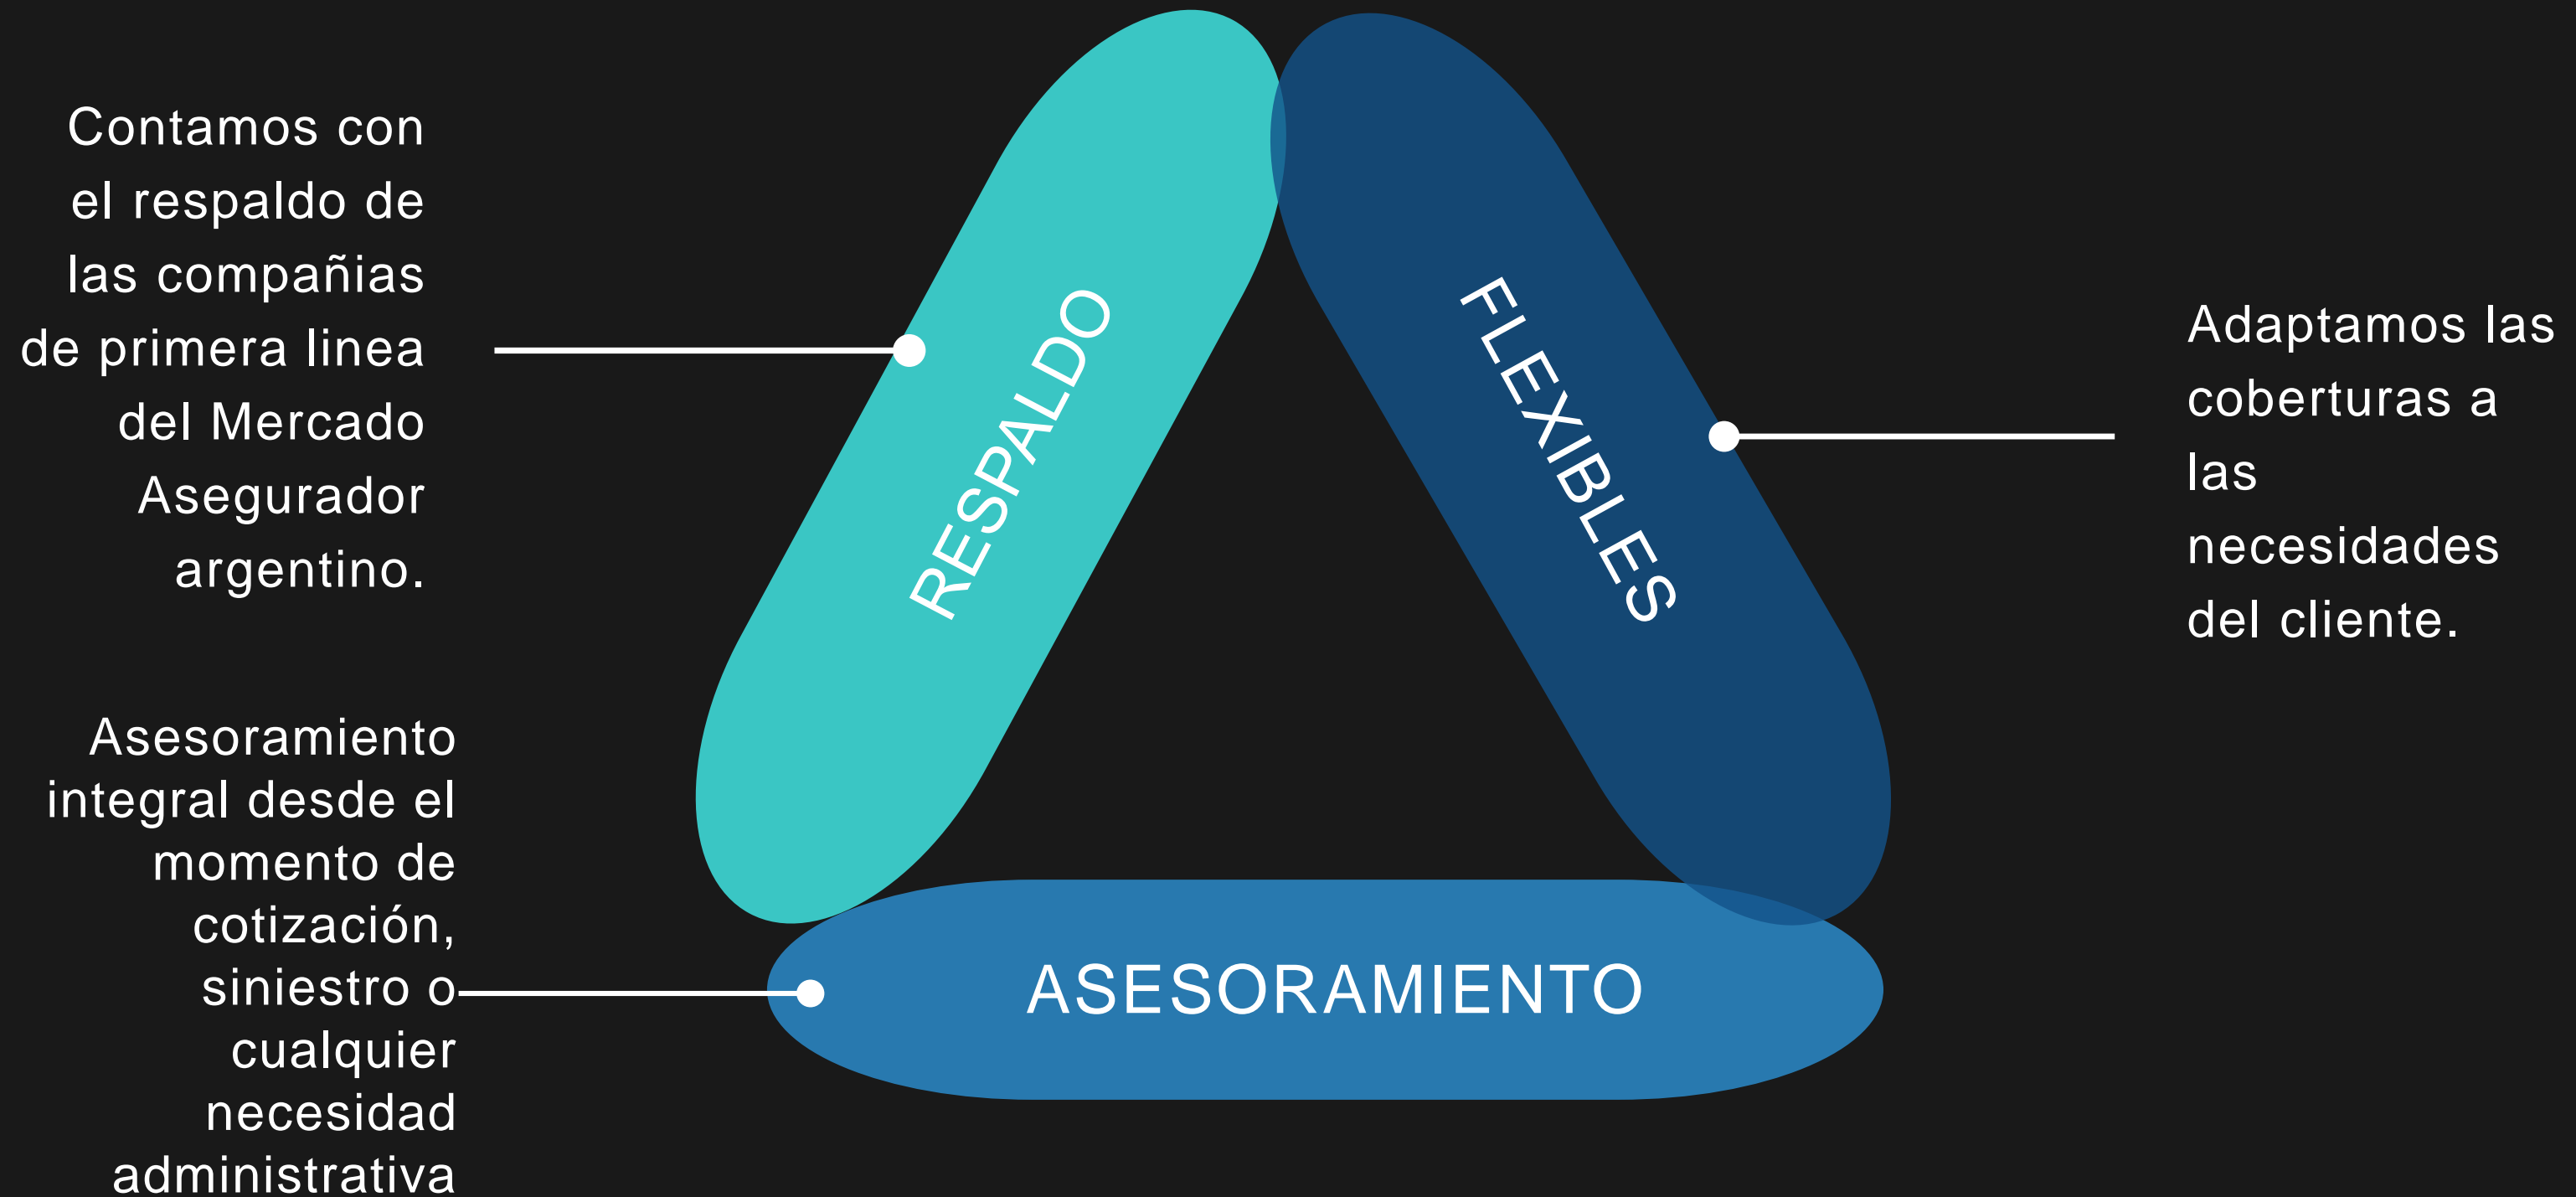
Contamos con el respaldo de las compañias de primera linea del Mercado Asegurador argentino.

RESPALDO

FLEXIBLES

Adaptamos las coberturas a las necesidades del cliente.

Asesoramiento integral desde el momento de cotización, siniestro o cualquier necesidad administrativa

ASESORAMIENTO